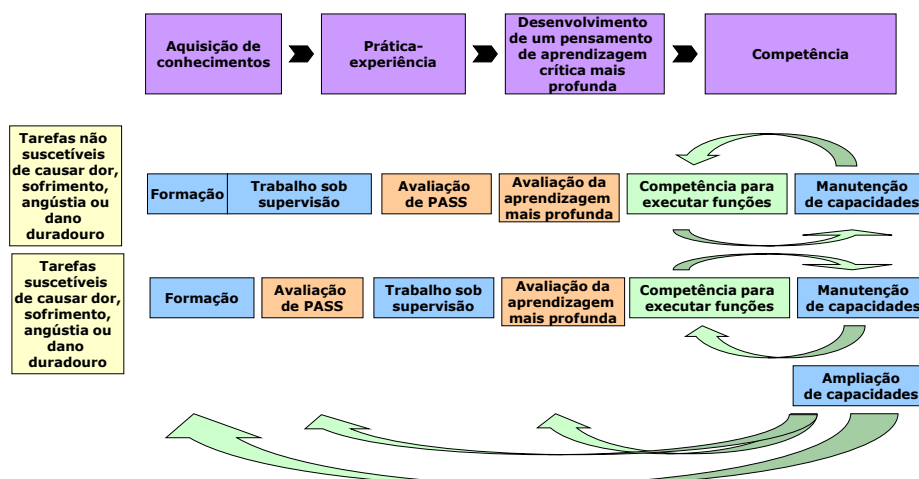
Aquisição de conhecimentos

Prática-experiência

Desenvolvimento de um pensamento de aprendizagem crítica mais profunda

Competência

Tarefas não suscetíveis de causar dor, sofrimento, angústia ou dano duradouro

Formação

Trabalho sob supervisão

Avaliação de PASS

Avaliação da aprendizagem mais profunda

Competência para executar funções

Manutenção de capacidades

Tarefas suscetíveis de causar dor, sofrimento, angústia ou dano duradouro

Formação

Avaliação de PASS

Trabalho sob supervisão

Avaliação da aprendizagem mais profunda

Competência para executar funções

Manutenção de capacidades

Ampliação de capacidades